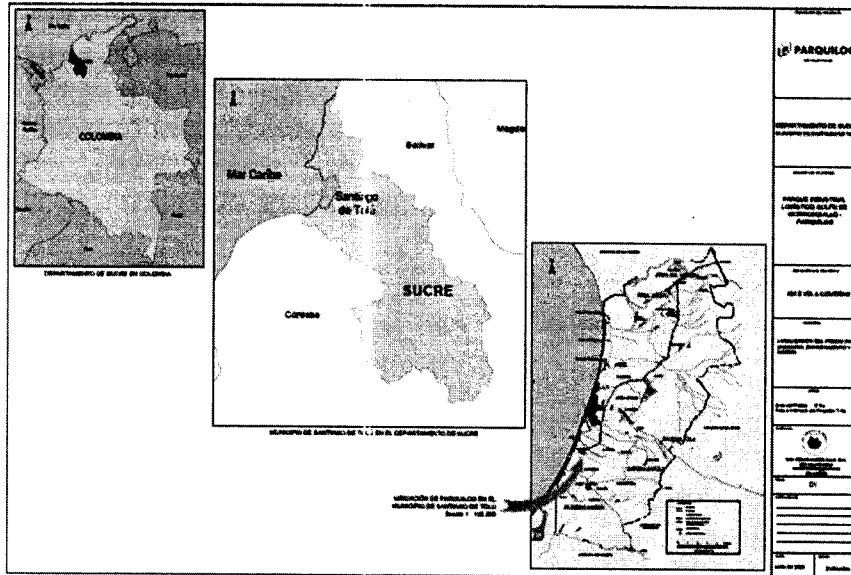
COLOMBIA

DEPARTAMENTO DE SUCRE EN COLOMBIA

Mar Caribe

Santiago de Tolú

Bolívar

Magdalena

SUCRE

Córdoba

MUNICIPIO DE SANTIAGO DE TOLÚ EN EL DEPARTAMENTO DE SUCRE

UBICACIÓN DE PARQUILOGA EN EL MUNICIPIO DE SANTIAGO DE TOLÚ

PARQUILOG

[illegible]

DEPARTAMENTO DE SUCRE

PARQUE INDUSTRIAL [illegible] PARQUILOGA

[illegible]

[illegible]